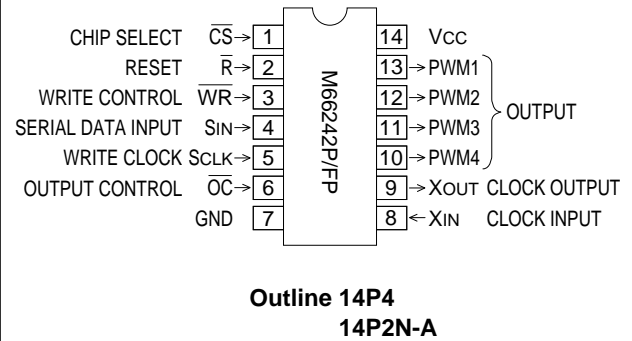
CHIP SELECT $\overline{CS}$ → 1
RESET $\overline{R}$ → 2
WRITE CONTROL $\overline{WR}$ → 3
SERIAL DATA INPUT SIN → 4
WRITE CLOCK SCLK → 5
OUTPUT CONTROL $\overline{OC}$ → 6
GND 7

M66242P/FP

14 Vcc
13 → PWM1
12 → PWM2
11 → PWM3
10 → PWM4
OUTPUT
9 → XOUT CLOCK OUTPUT
8 ← XIN CLOCK INPUT

Outline 14P4
14P2N-A